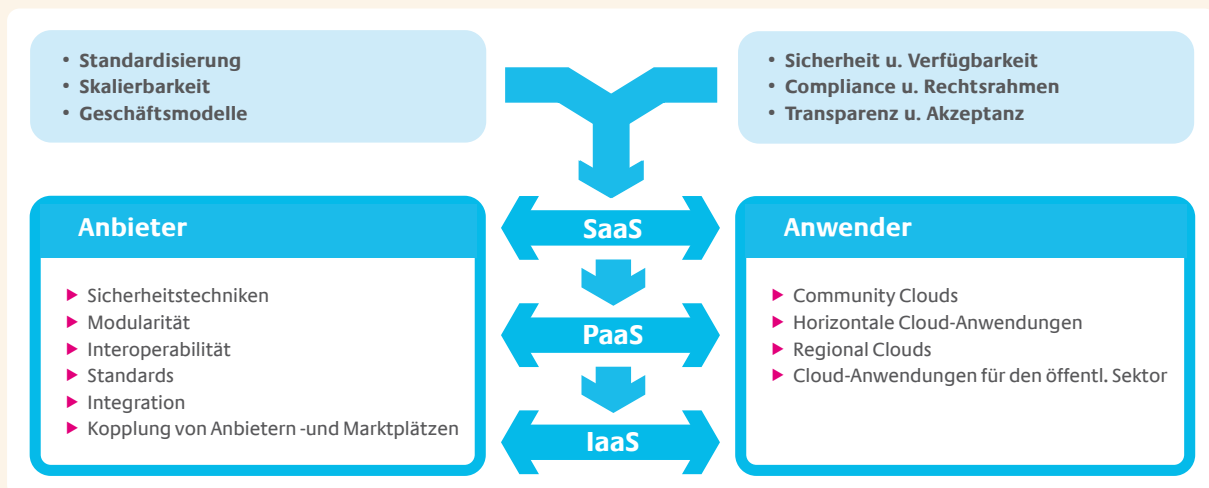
• Standardisierung
• Skalierbarkeit
• Geschäftsmodelle

• Sicherheit u. Verfügbarkeit
• Compliance u. Rechtsrahmen
• Transparenz u. Akzeptanz

Anbieter

▶ Sicherheitstechniken
▶ Modularität
▶ Interoperabilität
▶ Standards
▶ Integration
▶ Kopplung von Anbietern -und Marktplätzen

SaaS

PaaS

IaaS

Anwender

▶ Community Clouds
▶ Horizontale Cloud-Anwendungen
▶ Regional Clouds
▶ Cloud-Anwendungen für den öffentl. Sektor